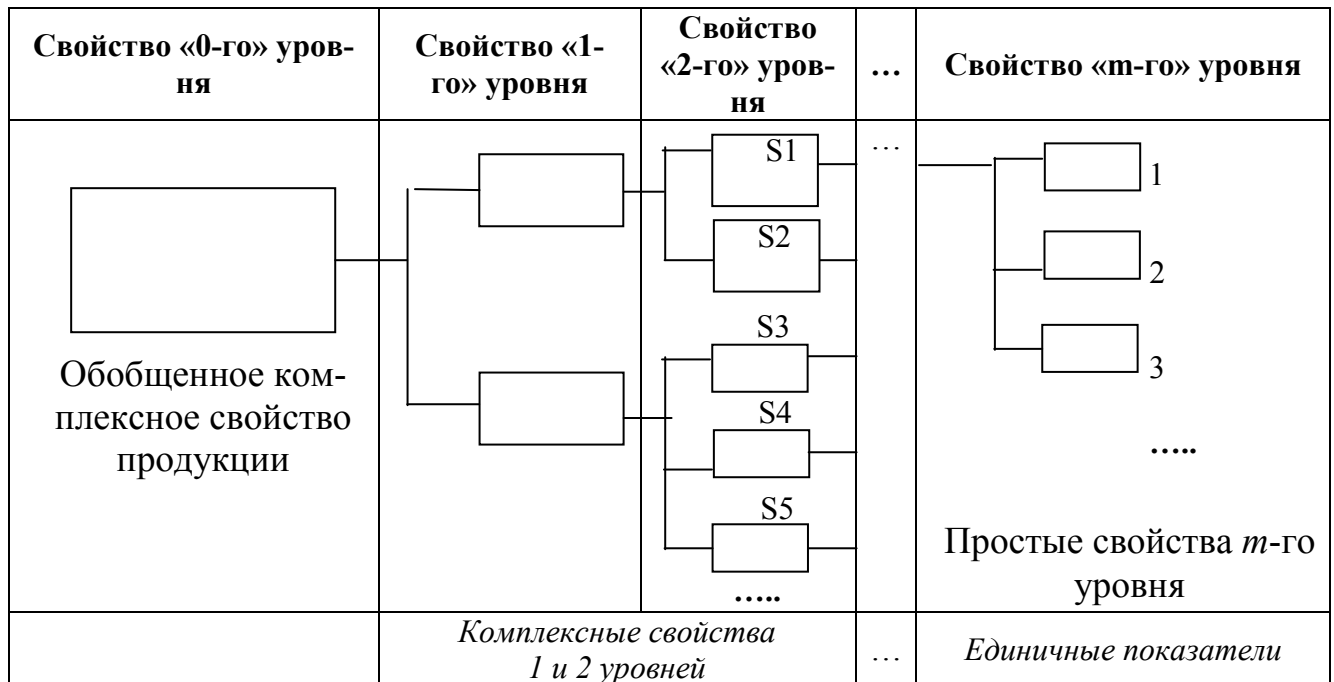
| Свойство «0-го» уровня | Свойство «1-го» уровня | Свойство «2-го» уровня | … | Свойство «m-го» уровня |
|---|---|---|---|---|
| Обобщенное комплексное свойство продукции | | S1 S2 S3 S4 S5 ….. | … | 1 2 3 ….. Простые свойства $m$-го уровня |
| | Комплексные свойства 1 и 2 уровней | | … | Единичные показатели |